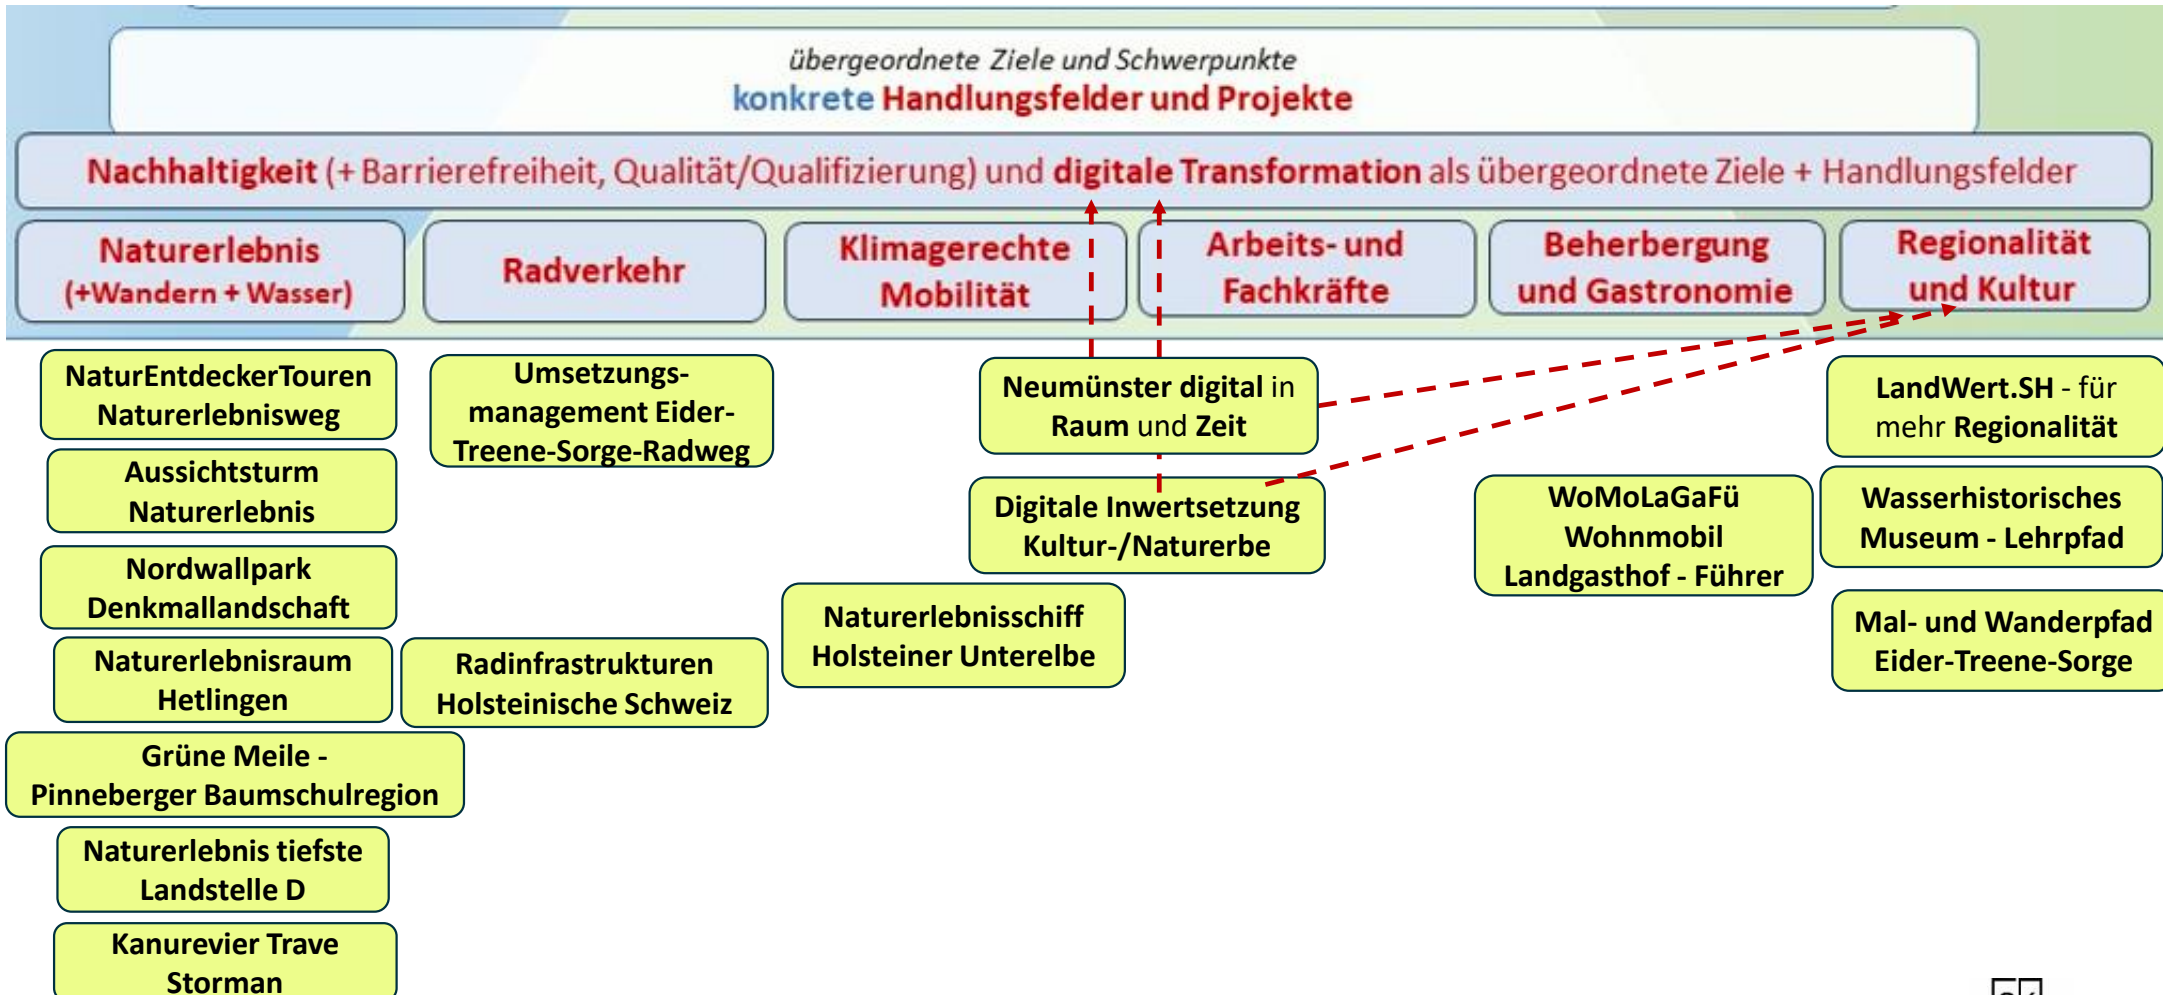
übergeordnete Ziele und Schwerpunkte
konkrete Handlungsfelder und Projekte

Nachhaltigkeit (+ Barrierefreiheit, Qualität/Qualifizierung) und digitale Transformation als übergeordnete Ziele + Handlungsfelder

Naturerlebnis (+Wandern + Wasser)

Radverkehr

Klimagerechte Mobilität

Arbeits- und Fachkräfte

Beherbergung und Gastronomie

Regionalität und Kultur

NaturEntdeckerTouren Naturerlebnisweg

Aussichtsturm Naturerlebnis

Nordwallpark Denkmallandschaft

Naturerlebnisraum Hetlingen

Grüne Meile - Pinneberger Baumschulregion

Naturerlebnis tiefste Landstelle D

Kanurevier Trave Storman

Umsetzungsmanagement Eider-Treene-Sorge-Radweg

Radinfrastrukturen Holsteinische Schweiz

Neumünster digital in Raum und Zeit

Digitale Inwertsetzung Kultur-/Naturerbe

Naturerlebnisschiff Holsteiner Unterelbe

WoMoLaGaFü Wohnmobil Landgasthof - Führer

LandWert.SH - für mehr Regionalität

Wasserhistorisches Museum - Lehrpfad

Mal- und Wanderpfad Eider-Treene-Sorge